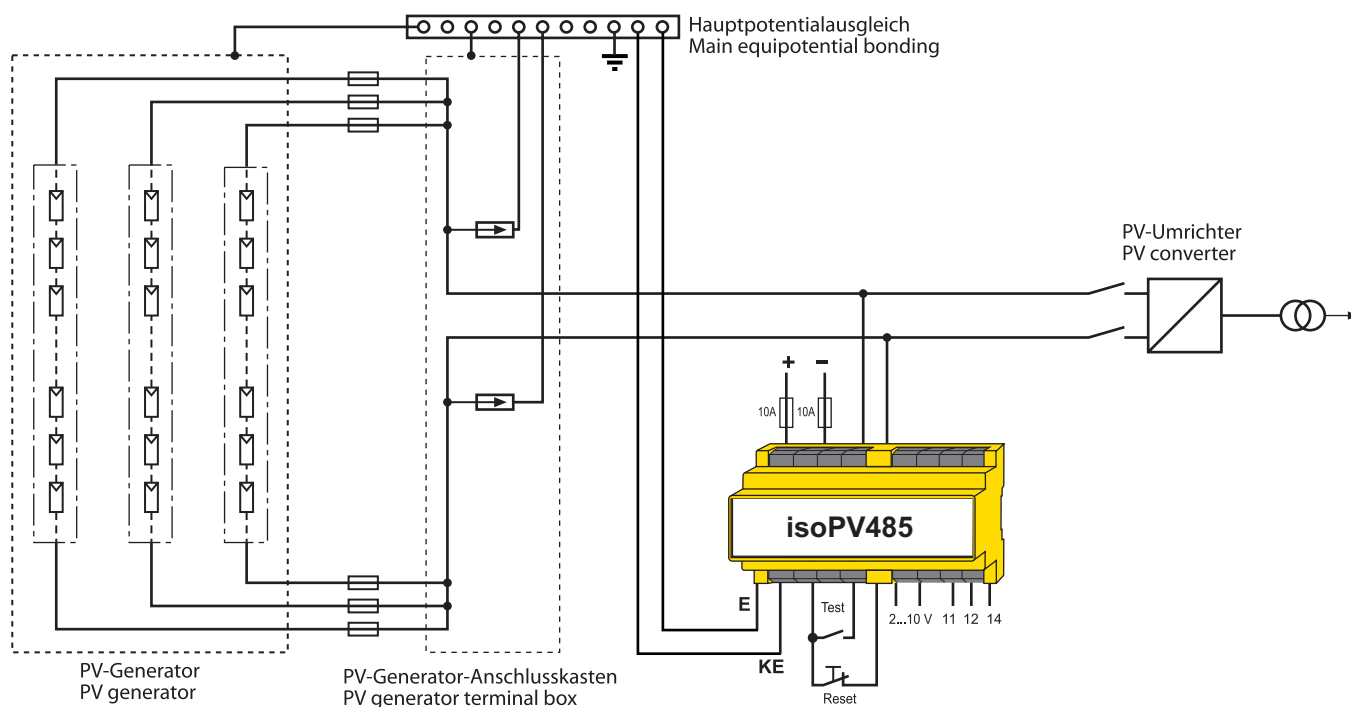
Hauptpotentialausgleich
Main equipotential bonding

PV-Umrichter
PV converter

+
−
10A
10A

isoPV485

E
Test
2...10 V
11
12
14

KE
Reset

PV-Generator
PV generator

PV-Generator-Anschlusskasten
PV generator terminal box